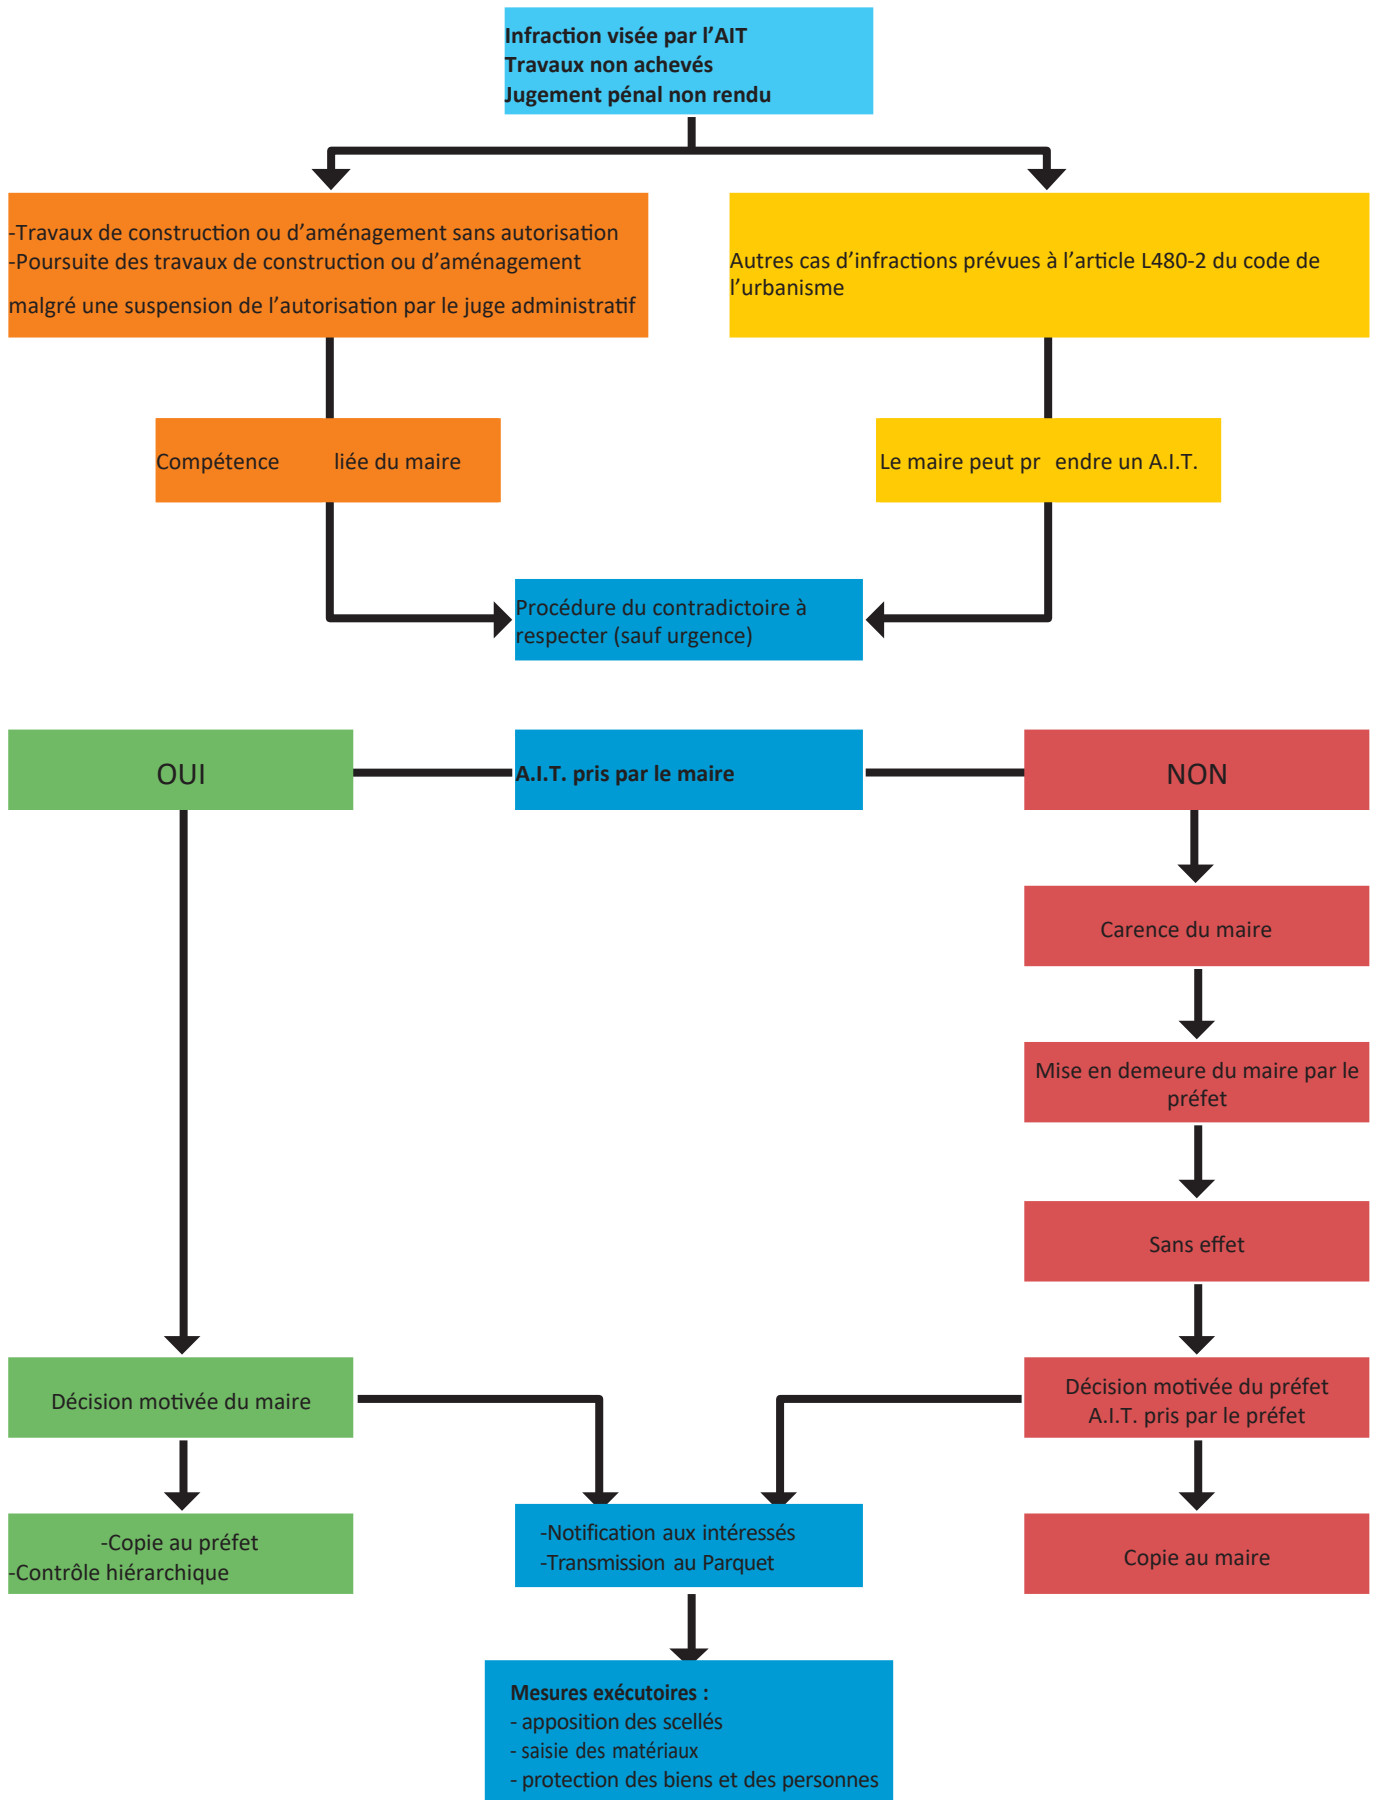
Infraction visée par l'AIT
Travaux non achevés
Jugement pénal non rendu

-Travaux de construction ou d'aménagement sans autorisation
-Poursuite des travaux de construction ou d'aménagement malgré une suspension de l'autorisation par le juge administratif

Autres cas d'infractions prévues à l'article L480-2 du code de l'urbanisme

Compétence liée du maire

Le maire peut pr endre un A.I.T.

Procédure du contradictoire à respecter (sauf urgence)

OUI

A.I.T. pris par le maire

NON

Carence du maire

Mise en demeure du maire par le préfet

Sans effet

Décision motivée du maire

Décision motivée du préfet
A.I.T. pris par le préfet

-Copie au préfet
-Contrôle hiérarchique

-Notification aux intéressés
-Transmission au Parquet

Copie au maire

Mesures exécutoires :
- apposition des scellés
- saisie des matériaux
- protection des biens et des personnes